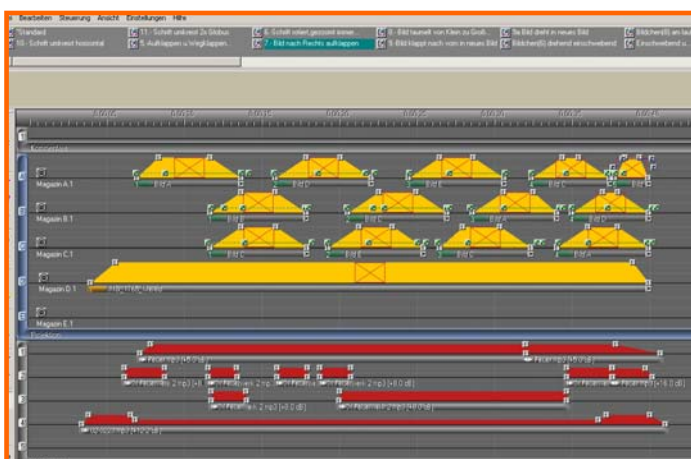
Bearbeiten Steuerung Ansicht Einstellungen Hilfe

Standard
10 - Schelt unbevst horizontal
11 - Schelt unbevst 2x Globus
5. Aufklappen u. Wegklappen
6 - Schelt rotiert gezoomt immer
7 - Bild nach Rechts aufklappen
8 - Bild taumelt von Klein zu Groß
9 - Bild klappt nach vorn in neues Bild
9a Bild dreht in neues Bild
Bildchen(8) drehend einschwebend
Bildchen(8) am lauf
Einschwebend u

Konzertant

Magazin A.1
Magazin B.1
Magazin C.1
Magazin D.1
Magazin E.1

Funktion

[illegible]